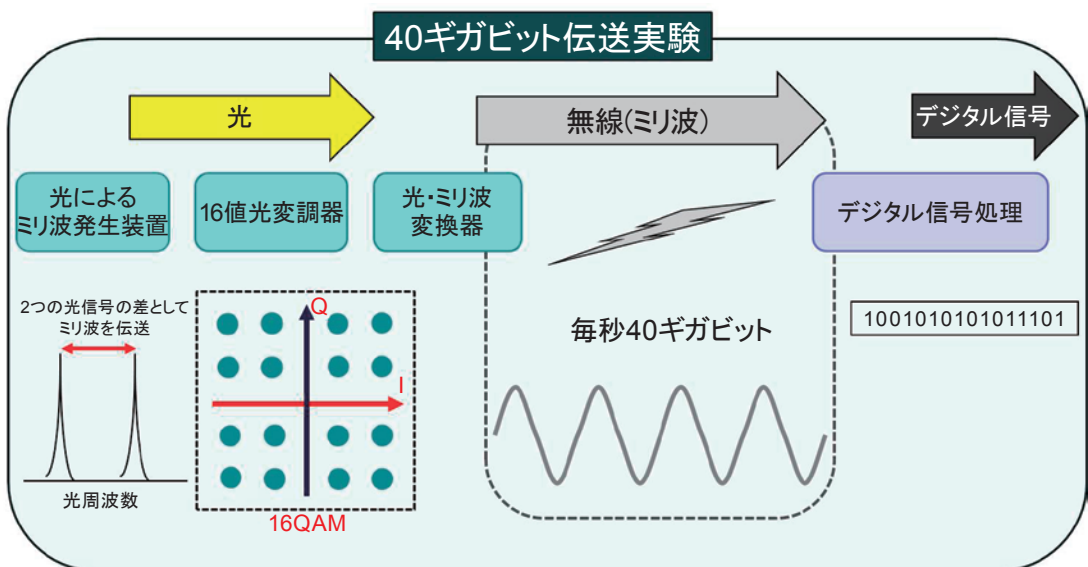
40ギガビット伝送実験

光

無線(ミリ波)

デジタル信号

光による
ミリ波発生装置

16値光変調器

光・ミリ波
変換器

デジタル信号処理

2つの光信号の差として
ミリ波を伝送

光周波数

Q

I

16QAM

毎秒40ギガビット

1001010101011101